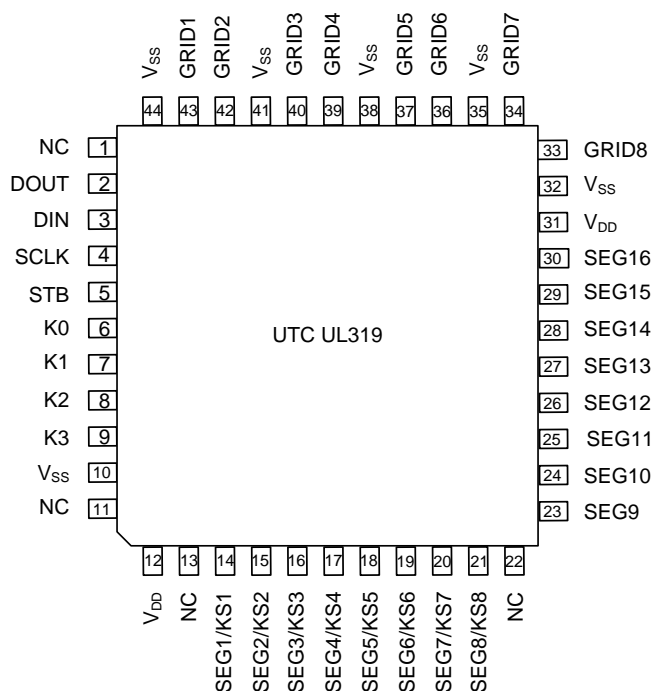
$V_{SS}$ GRID1 GRID2 $V_{SS}$ GRID3 GRID4 $V_{SS}$ GRID5 GRID6 $V_{SS}$ GRID7

44 43 42 41 40 39 38 37 36 35 34

NC 1
DOUT 2
DIN 3
SCLK 4
STB 5
K0 6
K1 7
K2 8
K3 9
$V_{SS}$ 10
NC 11

33 GRID8
32 $V_{SS}$
31 $V_{DD}$
30 SEG16
29 SEG15
28 SEG14
27 SEG13
26 SEG12
25 SEG11
24 SEG10
23 SEG9

UTC UL319

12 13 14 15 16 17 18 19 20 21 22

$V_{DD}$ NC SEG1/KS1 SEG2/KS2 SEG3/KS3 SEG4/KS4 SEG5/KS5 SEG6/KS6 SEG7/KS7 SEG8/KS8 NC